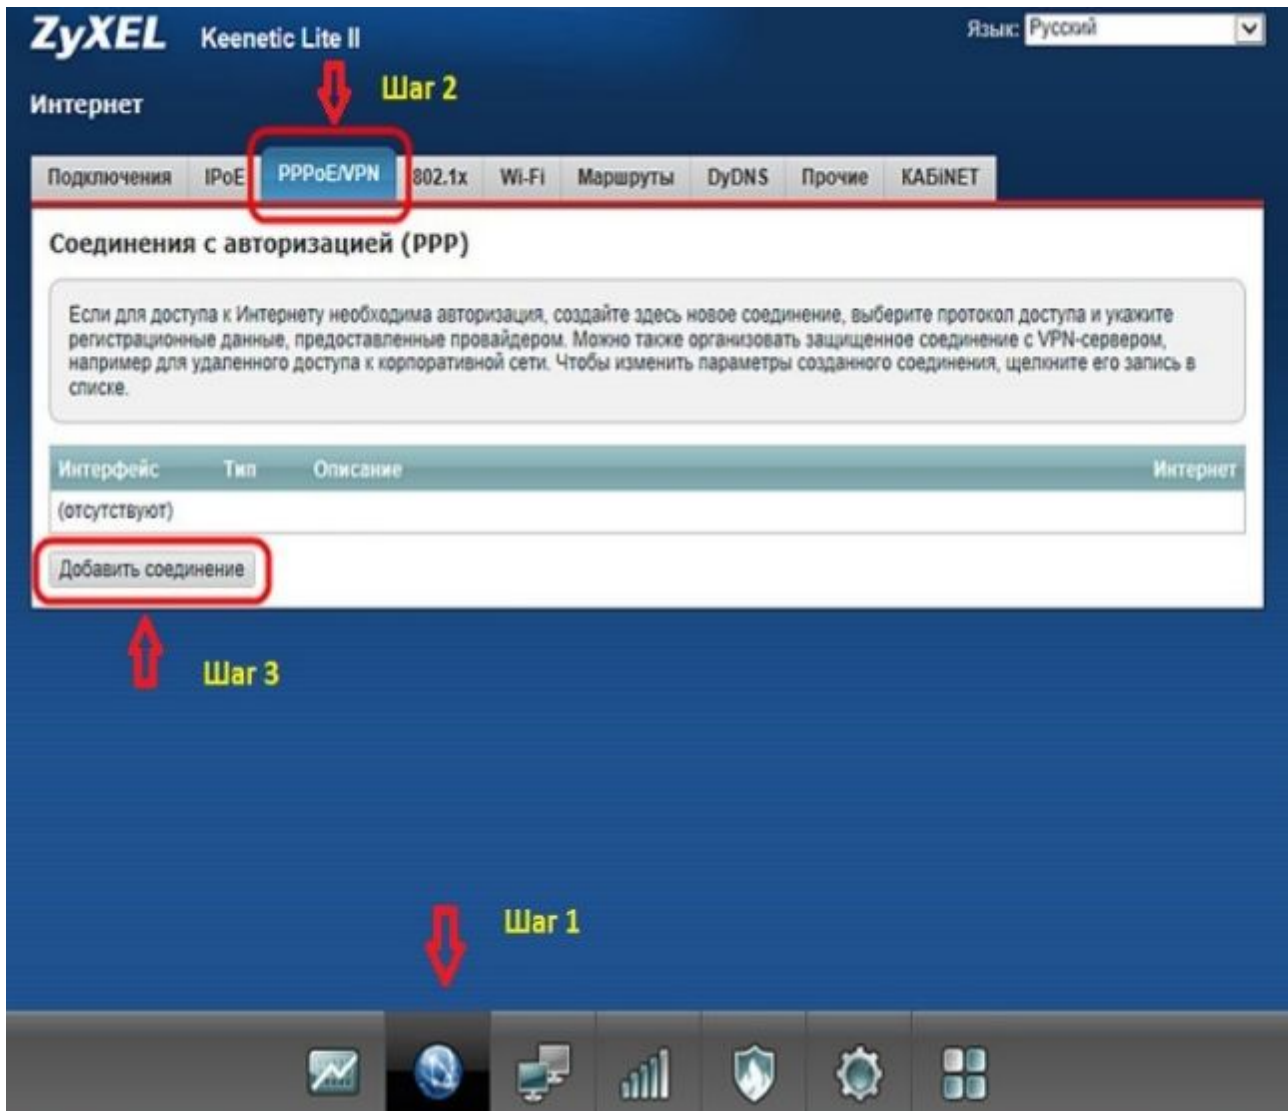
ZyXEL Keenetic Lite II

Язык: Русский

Интернет

Шаг 2

Подключения | IPoE | PPPoE/VPN | 802.1x | Wi-Fi | Маршруты | DyDNS | Прочие | KAБiNET

Соединения с авторизацией (PPP)

Если для доступа к Интернету необходима авторизация, создайте здесь новое соединение, выберите протокол доступа и укажите регистрационные данные, предоставленные провайдером. Можно также организовать защищенное соединение с VPN-сервером, например для удаленного доступа к корпоративной сети. Чтобы изменить параметры созданного соединения, щелкните его запись в списке.

| Интерфейс | Тип | Описание | Интернет |
|---|---|---|---|
| (отсутствуют) | | | |

Добавить соединение

Шаг 3

Шаг 1